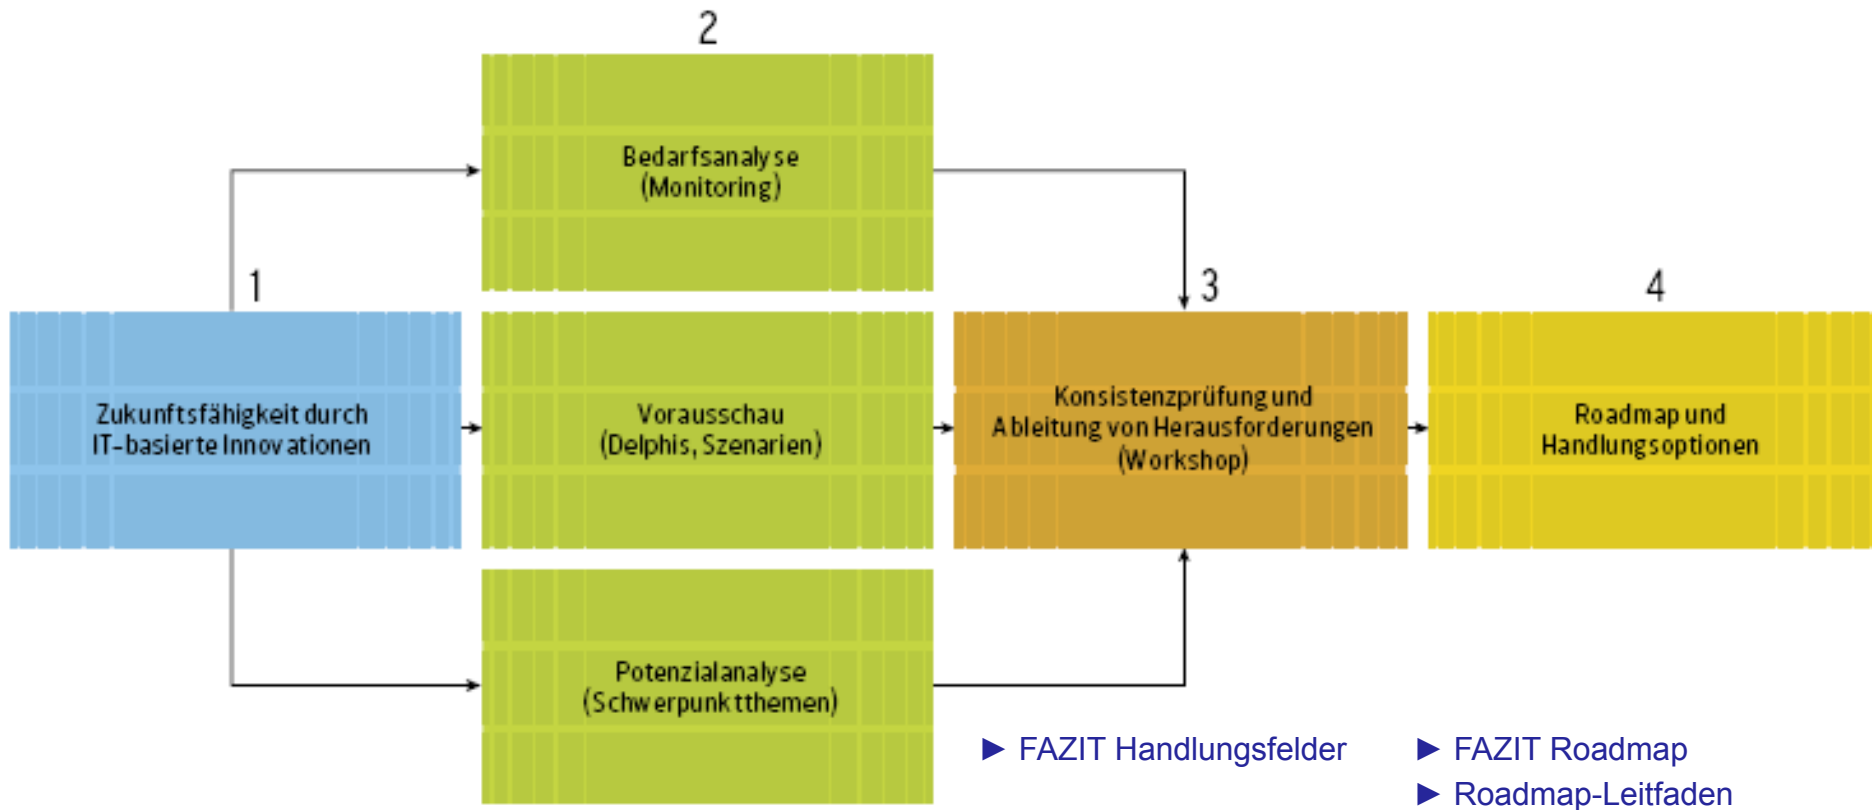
2

Bedarfsanalyse
(Monitoring)

1

Zukunftsfähigkeit durch
IT-basierte Innovationen

Vorausschau
(Delphis, Szenarien)

3

Konsistenzprüfung und
Ableitung von Herausforderungen
(Workshop)

4

Roadmap und
Handlungsoptionen

Potenzialanalyse
(Schwerpunktthemen)

► FAZIT Handlungsfelder

► FAZIT Roadmap

► Roadmap-Leitfaden